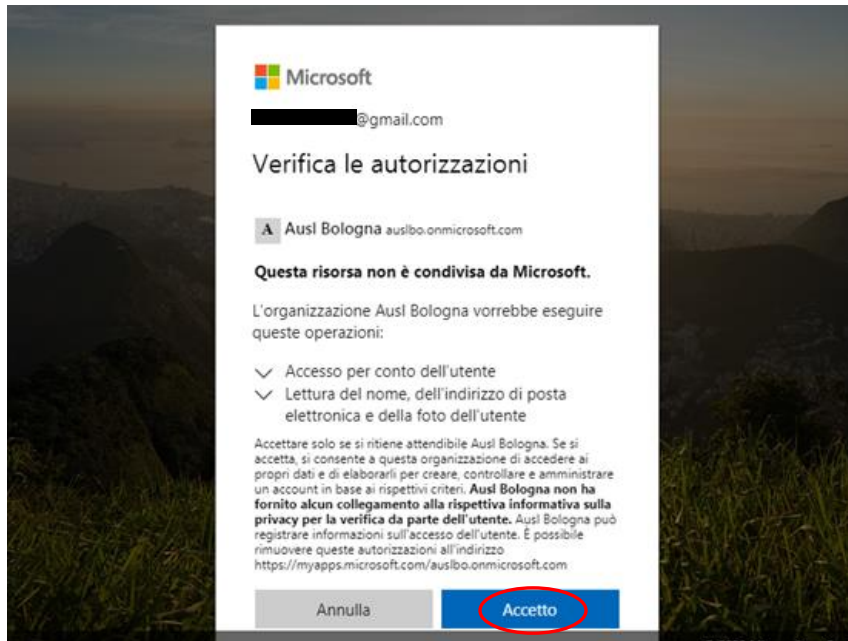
Microsoft

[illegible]@gmail.com

Verifica le autorizzazioni

A Ausl Bologna auslbo.onmicrosoft.com

Questa risorsa non è condivisa da Microsoft.

L'organizzazione Ausl Bologna vorrebbe eseguire queste operazioni:

Accesso per conto dell'utente

Lettura del nome, dell'indirizzo di posta elettronica e della foto dell'utente

Accettare solo se si ritiene attendibile Ausl Bologna. Se si accetta, si consente a questa organizzazione di accedere ai propri dati e di elaborarli per creare, controllare e amministrare un account in base ai rispettivi criteri. Ausl Bologna non ha fornito alcun collegamento alla rispettiva informativa sulla privacy per la verifica da parte dell'utente. Ausl Bologna può registrare informazioni sull'accesso dell'utente. È possibile rimuovere queste autorizzazioni all'indirizzo https://myapps.microsoft.com/auslbo.onmicrosoft.com

Annulla

Accetto